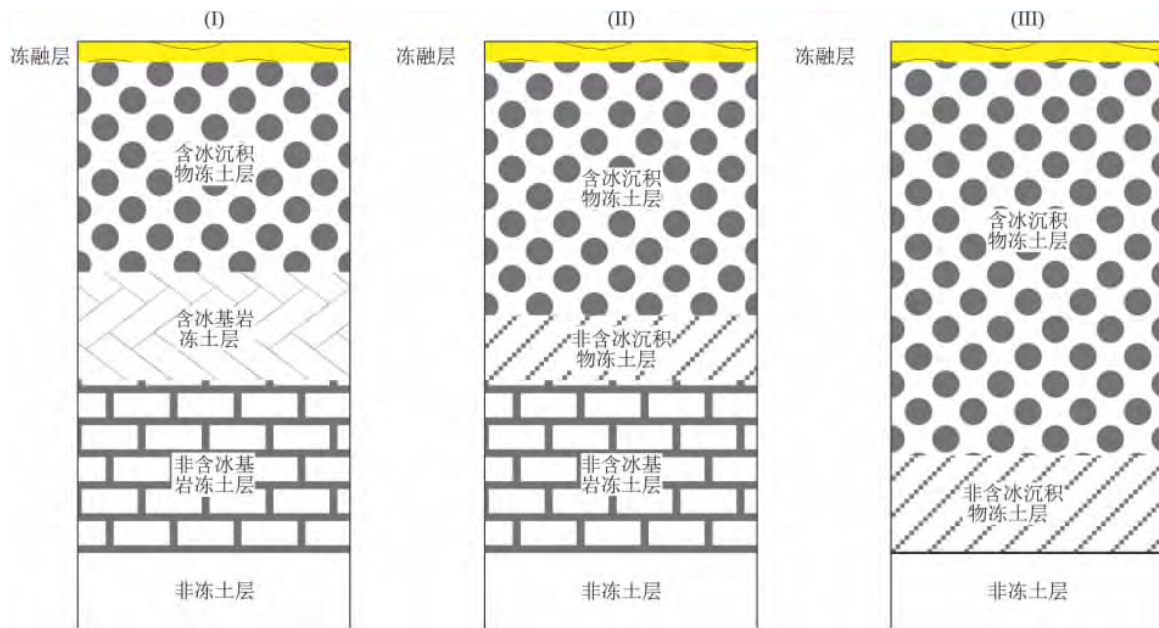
(I)

冻融层

含冰沉积物冻土层

含冰基岩冻土层

非含冰基岩冻土层

非冻土层

(II)

冻融层

含冰沉积物冻土层

非含冰沉积物冻土层

非含冰基岩冻土层

非冻土层

(III)

冻融层

含冰沉积物冻土层

非含冰沉积物冻土层

非冻土层